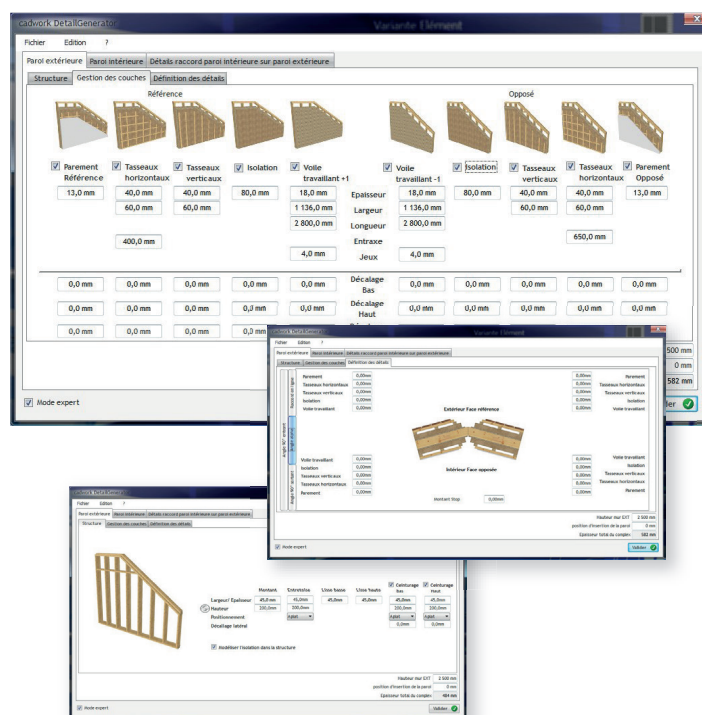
cadwork DetailGenerator

Variante Elément

Fichier Edition ?

Paroi extérieure Paroi intérieure Détails raccord paroi intérieure sur paroi extérieure

Structure Gestion des couches Définition des détails

Référence

Opposé

Parement Référence | Tasseaux horizontaux | Tasseaux verticaux | Isolation | Voile travaillant +1 | | Voile travaillant -1 | Isolation | Tasseaux verticaux | Tasseaux horizontaux | Parement Opposé

| 13,0 mm | 40,0 mm | 40,0 mm | 80,0 mm | 18,0 mm | Epaisseur | 18,0 mm | 80,0 mm | 40,0 mm | 40,0 mm | 13,0 mm |
|---|---|---|---|---|---|---|---|---|---|---|
| | 60,0 mm | 60,0 mm | | 1 136,0 mm | Largeur | 1 136,0 mm | | 60,0 mm | 60,0 mm | |
| | | | | 2 800,0 mm | Longueur | 2 800,0 mm | | | | |
| | 400,0 mm | | | | Entraxe | | | | 650,0 mm | |
| | | | | 4,0 mm | Jeux | 4,0 mm | | | | |
| 0,0 mm | 0,0 mm | 0,0 mm | 0,0 mm | 0,0 mm | Décalage Bas | 0,0 mm | 0,0 mm | 0,0 mm | 0,0 mm | 0,0 mm |
| 0,0 mm | 0,0 mm | 0,0 mm | 0,0 mm | 0,0 mm | Décalage Haut | 0,0 mm | 0,0 mm | 0,0 mm | 0,0 mm | 0,0 mm |
| 0,0 mm | 0,0 mm | 0,0 mm | 0,0 mm | | | | | | | |

500 mm
0 mm
582 mm

Mode expert

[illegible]der

Fichier Edition ?

Paroi extérieure Paroi intérieure Détails raccord paroi intérieure sur paroi extérieure

Structure Gestion des couches Définition des détails

Parement 0,00mm
Tasseaux horizontaux 0,00mm
Tasseaux verticaux 0,00mm
Isolation 0,00mm
Voile travaillant 0,00mm

0,00mm Parement
0,00mm Tasseaux horizontaux
0,00mm Tasseaux verticaux
0,00mm Isolation
0,00mm Voile travaillant

Extérieur Face référence

Intérieur Face opposée

Voile travaillant 0,00mm
Isolation 0,00mm
Tasseaux verticaux 0,00mm
Tasseaux horizontaux 0,00mm
Parement 0,00mm

0,00mm Voile travaillant
0,00mm Isolation
0,00mm Tasseaux verticaux
0,00mm Tasseaux horizontaux
0,00mm Parement

Montant Stop 0,00mm

Hauteur mur EXT 2 500 mm
position d'insertion de la paroi 0 mm
Epaisseur totale du complexe 582 mm

Mode expert

Valider

Fichier Edition ?

Paroi extérieure Paroi intérieure Détails raccord paroi intérieure sur paroi extérieure

Structure Gestion des couches Définition des détails

| | Montant | Entretoise | Lisse basse | Lisse haute | Ceinturage bas | Ceinturage haut |
|---|---|---|---|---|---|---|
| Largeur/ Epaisseur | 45,0 mm | 45,0mm | 45,0mm | 45,0mm | 45,0mm | 45,0mm |
| Hauteur | 200,0mm | 200,0mm | | | 200,0mm | 200,0mm |
| Positionnement | | Ajust. | | | Ajust. | Ajust. |
| Décalage latéral | | | | | 0,0mm | 0,0mm |

Modéliser l'isolation dans la structure

Hauteur mur EXT 2 500 mm
position d'insertion de la paroi 0 mm
Epaisseur totale du complexe 484 mm

Mode expert

Valider